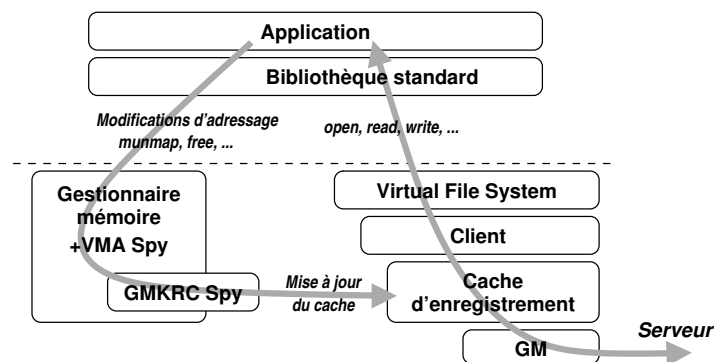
Application

Bibliothèque standard

Modifications d'adressage
munmap, free, ...

open, read, write, ...

Gestionnaire mémoire
+VMA Spy

GMKRC Spy

Mise à jour du cache

Virtual File System

Client

Cache d'enregistrement

GM

Serveur